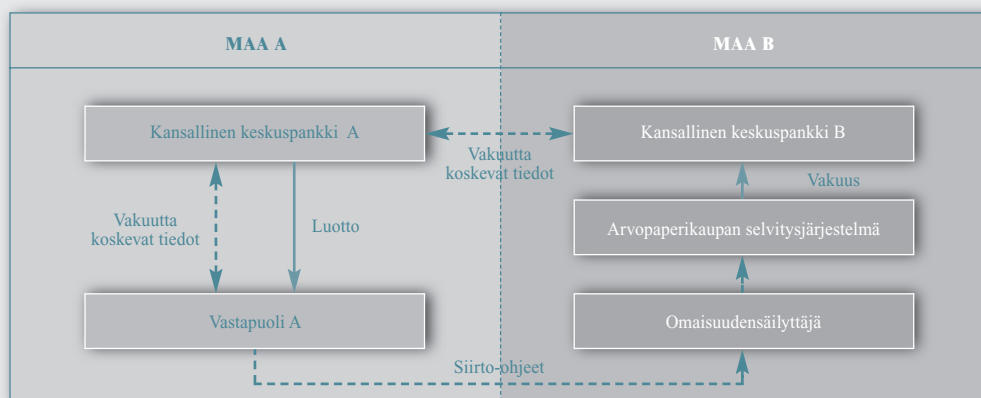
MAA A

MAA B

Kansallinen keskuspankki A

Kansallinen keskuspankki B

Vakuutta koskevat tiedot

Vakuus

Vakuutta koskevat tiedot

Luotto

Arvopaperikaupan selvitysjärjestelmä

Vastapuoli A

Omaisuudensäilyttäjä

Siirto-ohjeet